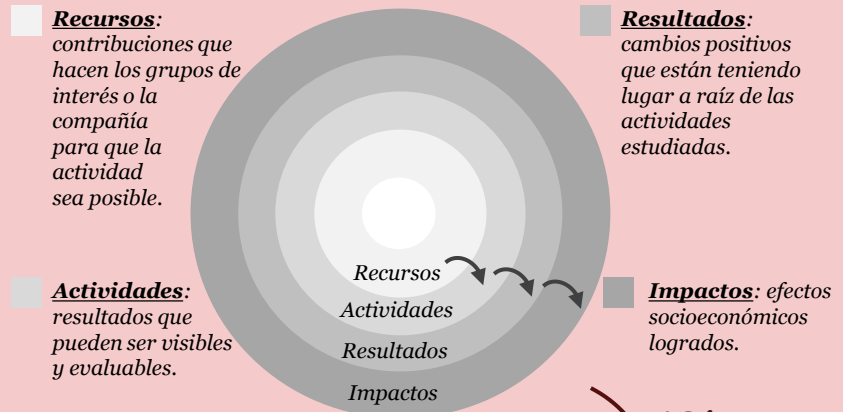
***Recursos***: contribuciones que hacen los grupos de interés o la compañía para que la actividad sea posible.

***Resultados***: cambios positivos que están teniendo lugar a raíz de las actividades estudiadas.

***Actividades***: resultados que pueden ser visibles y evaluables.

Recursos

Actividades

Resultados

Impactos

***Impactos***: efectos socioeconómicos logrados.